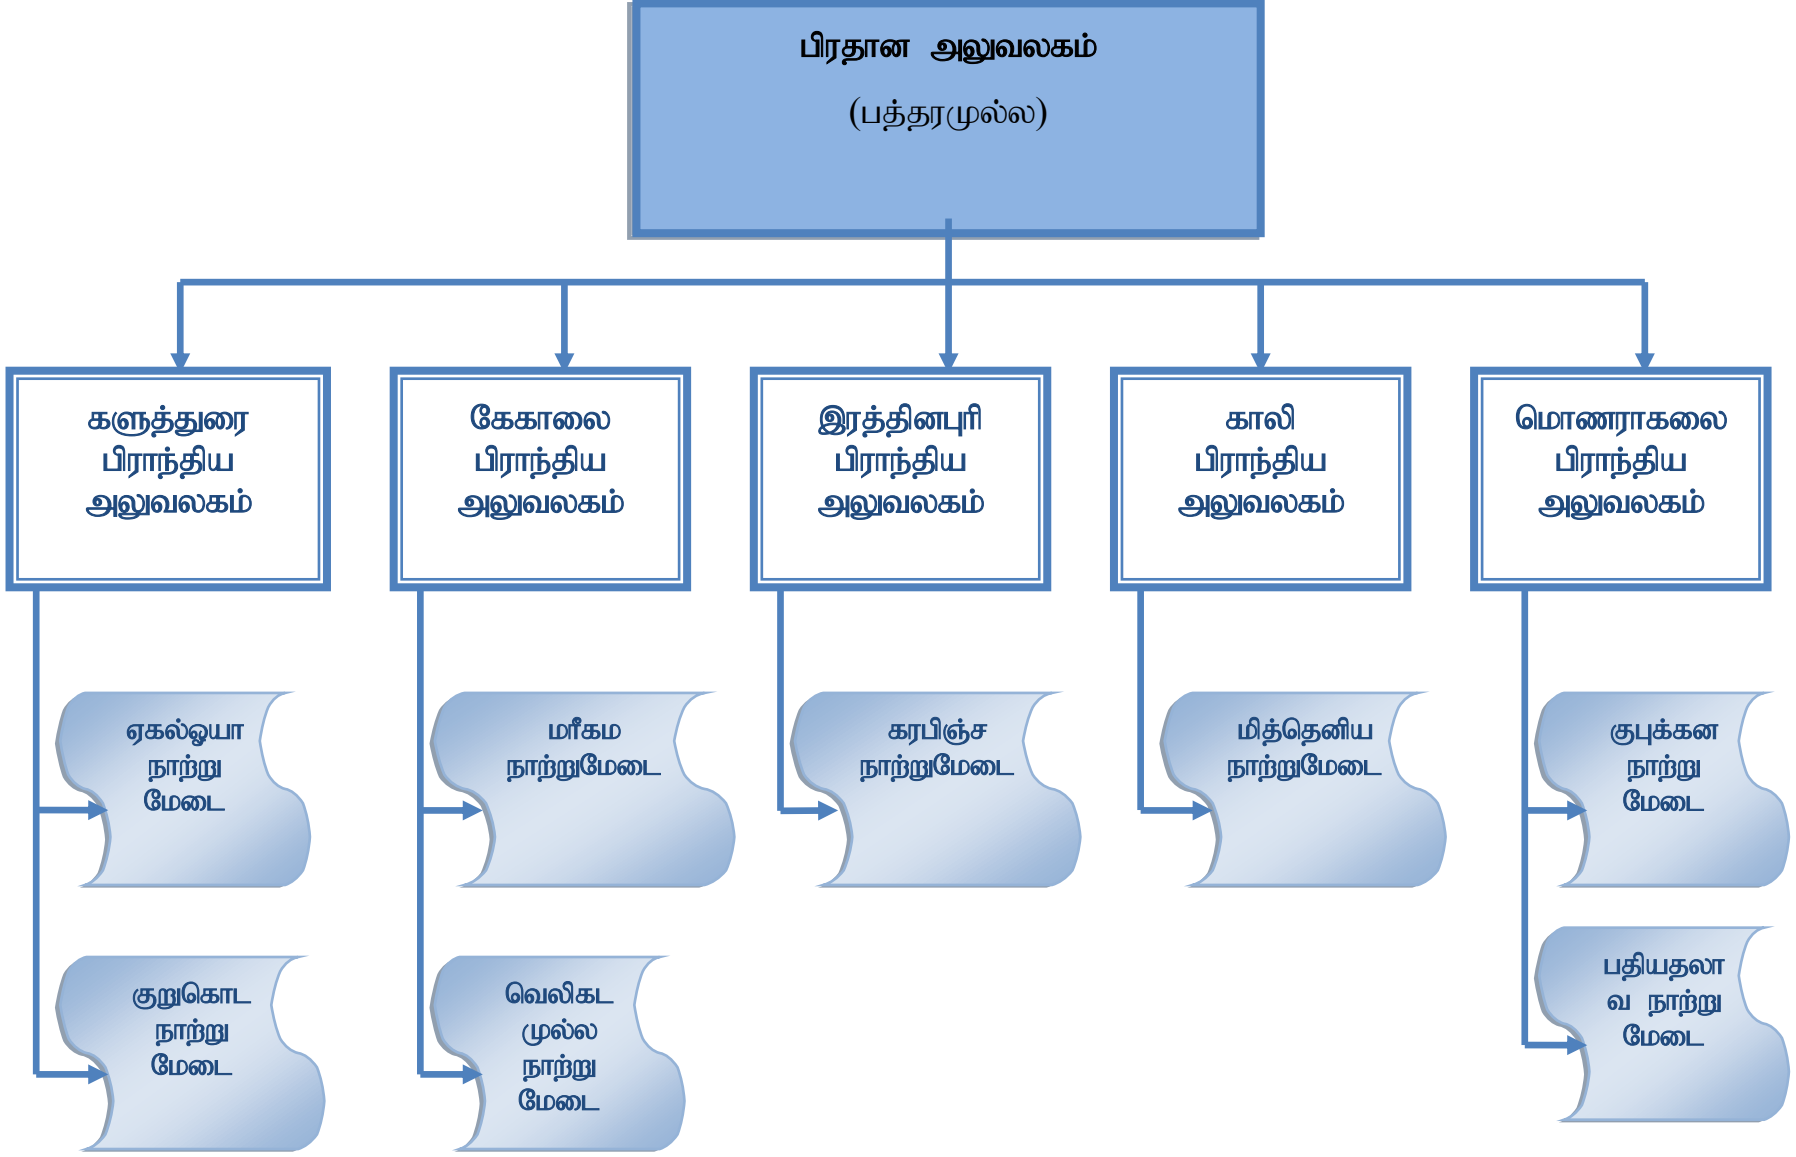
பிரதான அலுவலகம்

(பத்தரமுல்ல)

களுத்துரை பிராந்திய அலுவலகம்

கேகாலை பிராந்திய அலுவலகம்

இரத்தினபுரி பிராந்திய அலுவலகம்

காலி பிராந்திய அலுவலகம்

மொணராகலை பிராந்திய அலுவலகம்

ஏகல்ஓயா நாற்று மேடை

குறுகொட நாற்று மேடை

மரீகம நாற்றுமேடை

வெலிகட முல்ல நாற்று மேடை

கரபிஞ்ச நாற்றுமேடை

மித்தெனிய நாற்றுமேடை

குபுக்கன நாற்று மேடை

பதியதலா வ நாற்று மேடை